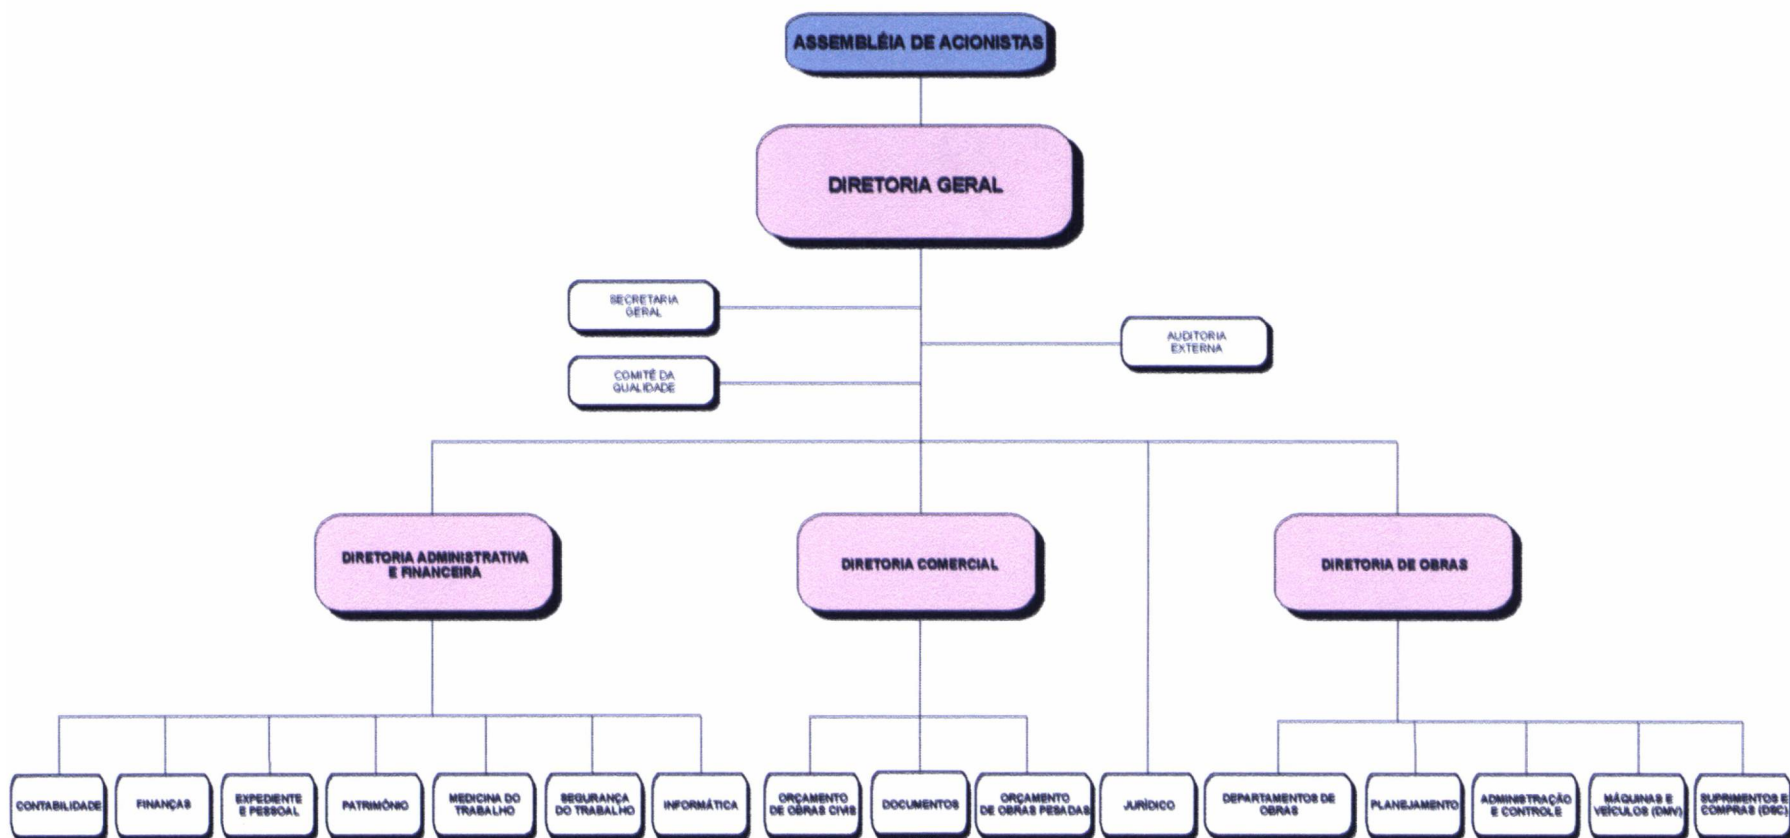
ASSEMBLÉIA DE ACIONISTAS

DIRETORIA GERAL

SECRETARIA GERAL

COMITÊ DA QUALIDADE

AUDITORIA EXTERNA

DIRETORIA ADMINISTRATIVA E FINANCEIRA

DIRETORIA COMERCIAL

DIRETORIA DE OBRAS

CONTABILIDADE

FINANÇAS

EXPEDIENTE E PESSOAL

PATRIMÔNIO

MEDICINA DO TRABALHO

SEGURANÇA DO TRABALHO

INFORMÁTICA

ORÇAMENTO DE OBRAS CIVIS

DOCUMENTOS

ORÇAMENTO DE OBRAS PESADAS

JURÍDICO

DEPARTAMENTOS DE OBRAS

PLANEJAMENTO

ADMINISTRAÇÃO E CONTROLE

MÁQUINAS E VEÍCULOS (DMV)

SUPRIMENTOS E COMPRAS (DSC)